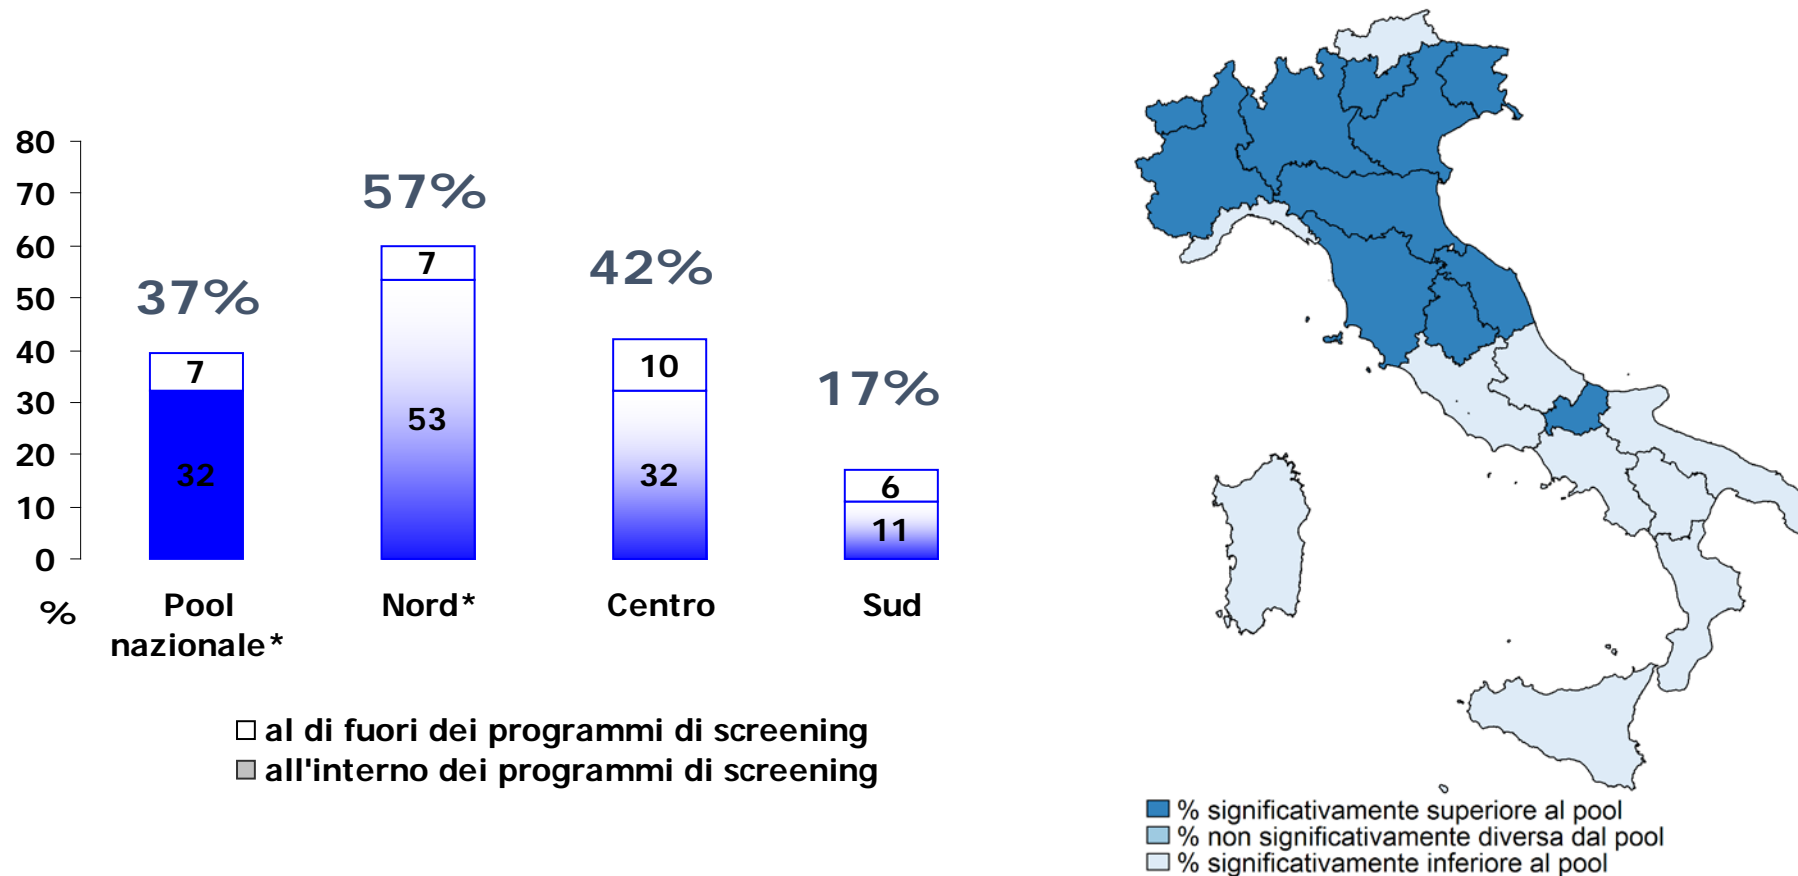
80
70
60
50
40
30
20
10
0
%

37%
7
32
Pool nazionale*

57%
7
53
Nord*

42%
10
32
Centro

17%
6
11
Sud

☐ al di fuori dei programmi di screening
☐ all'interno dei programmi di screening

% significativamente superiore al pool
% non significativamente diversa dal pool
% significativamente inferiore al pool